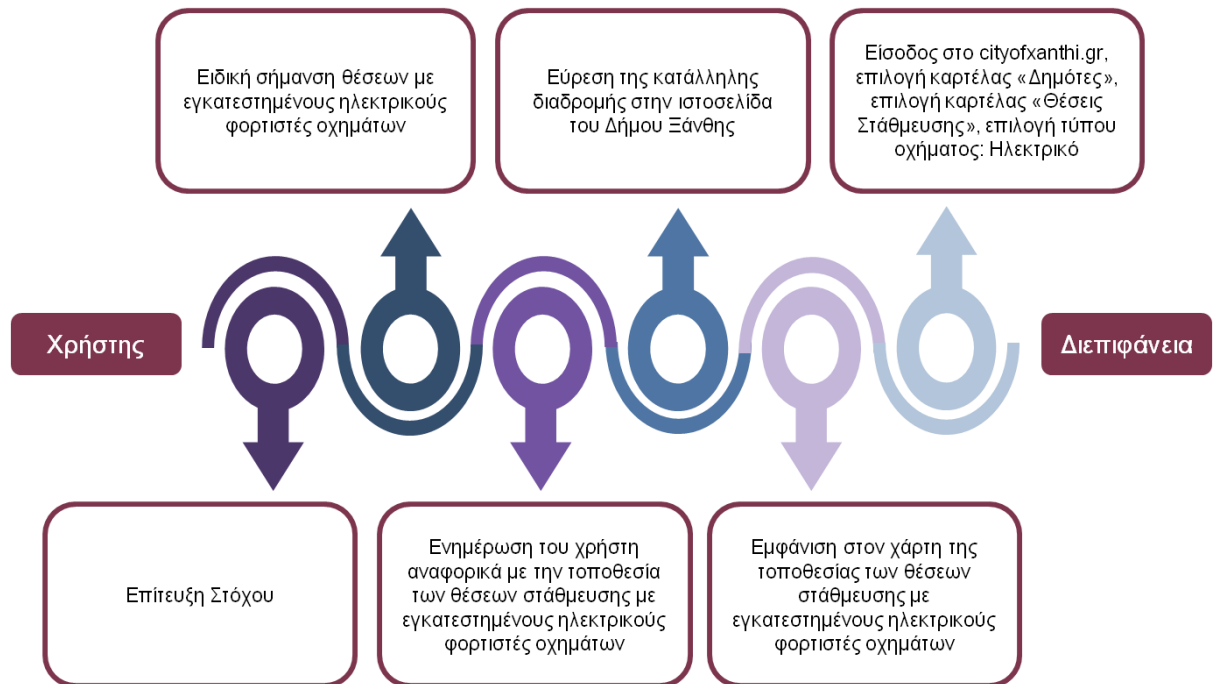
Ειδική σήμανση θέσεων με εγκατεστημένους ηλεκτρικούς φορτιστές οχημάτων

Εύρεση της κατάλληλης διαδρομής στην ιστοσελίδα του Δήμου Ξάνθης

Είσοδος στο cityofxanthi.gr, επιλογή καρτέλας «Δημότες», επιλογή καρτέλας «Θέσεις Στάθμευσης», επιλογή τύπου οχήματος: Ηλεκτρικό

Χρήστης

Διεπιφάνεια

Επίτευξη Στόχου

Ενημέρωση του χρήστη αναφορικά με την τοποθεσία των θέσεων στάθμευσης με εγκατεστημένους ηλεκτρικούς φορτιστές οχημάτων

Εμφάνιση στον χάρτη της τοποθεσίας των θέσεων στάθμευσης με εγκατεστημένους ηλεκτρικούς φορτιστές οχημάτων